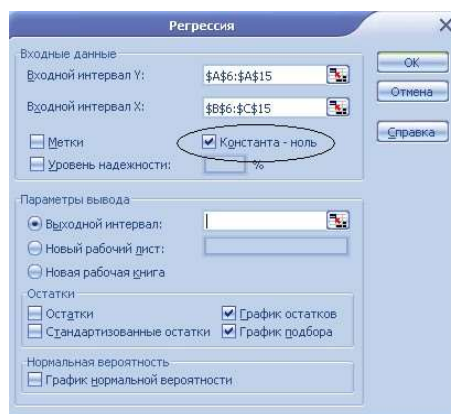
Регрессия
×

Входные данные
Входной интервал Y: $A$6:$A$15
Входной интервал X: $B$6:$C$15
Метки
Константа - ноль
Уровень надежности: %

OK
Отмена
Справка

Параметры вывода
Выходной интервал:
Новый рабочий лист:
Новая рабочая книга

Остатки
Остатки
Стандартизованные остатки
График остатков
График подбора

Нормальная вероятность
График нормальной вероятности